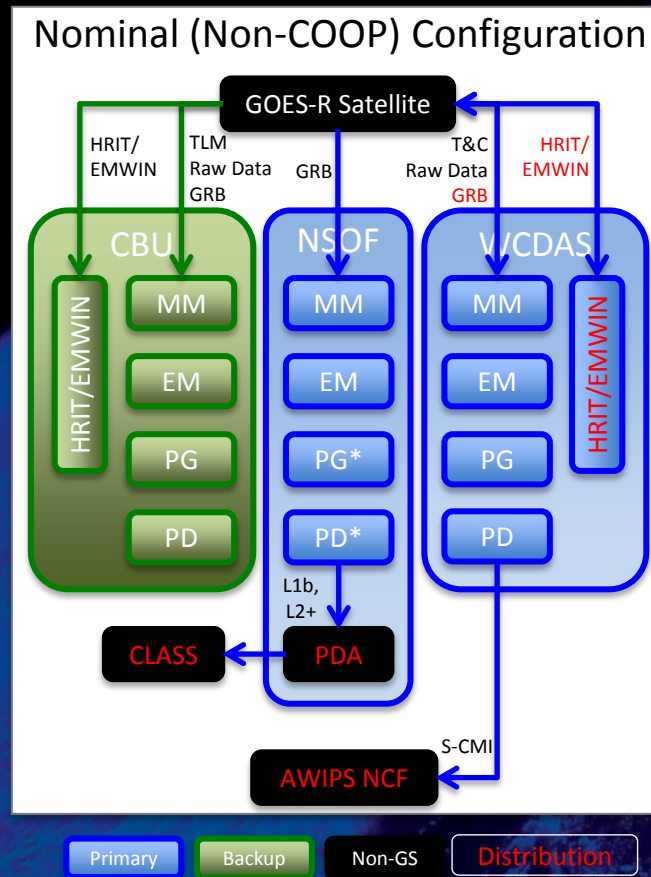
Nominal (Non-COOP) Configuration

GOES-R Satellite

HRIT/ EMWIN

TLM Raw Data GRB

GRB

T&C Raw Data GRB

HRIT/ EMWIN

CBU

HRIT/EMWIN

MM

EM

PG

PD

NSOF

MM

EM

PG*

PD*

L1b, L2+

PDA

CLASS

WCDAS

MM

EM

PG

PD

HRIT/EMWIN

S-CMI

AWIPS NCF

Primary

Backup

Non-GS

Distribution